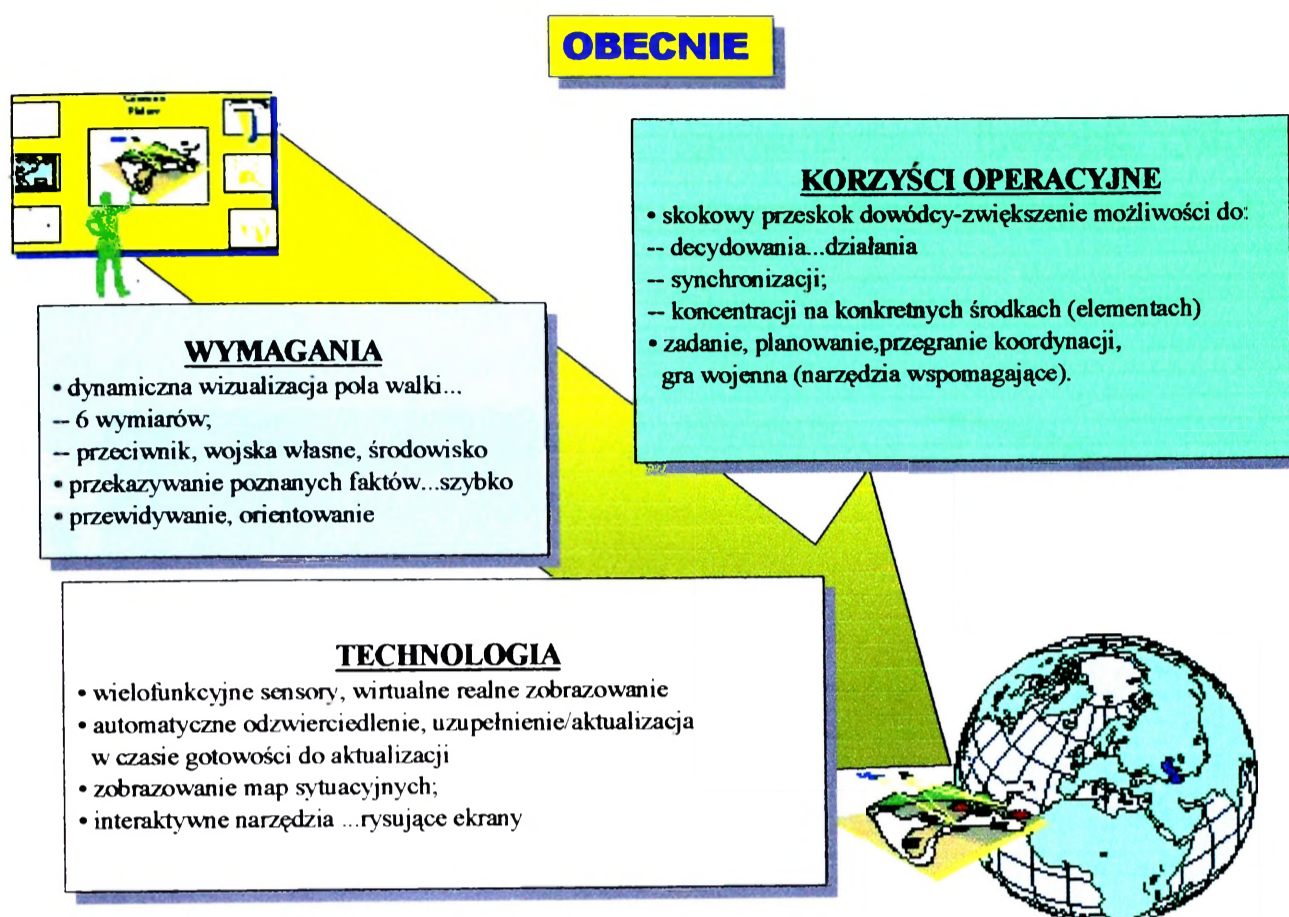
OBECNIE

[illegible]

KORZYŚCI OPERACYJNE
• skokowy przeskok dowódcy-zwiększenie możliwości do:
-- decydowania...działania
-- synchronizacji;
-- koncentracji na konkretnych środkach (elementach)
• zadanie, planowanie,przegranie koordynacji, gra wojenna (narzędzia wspomagające).

WYMAGANIA
• dynamiczna wizualizacja pola walki...
-- 6 wymiarów;
-- przeciwnik, wojska własne, środowisko
• przekazywanie poznanych faktów...szybko
• przewidywanie, orientowanie

TECHNOLOGIA
• wielofunkcyjne sensory, wirtualne realne zobrazowanie
• automatyczne odzwierciedlenie, uzupełnienie/aktualizacja w czasie gotowości do aktualizacji
• zobrazowanie map sytuacyjnych;
• interaktywne narzędzia ...rysujące ekrany